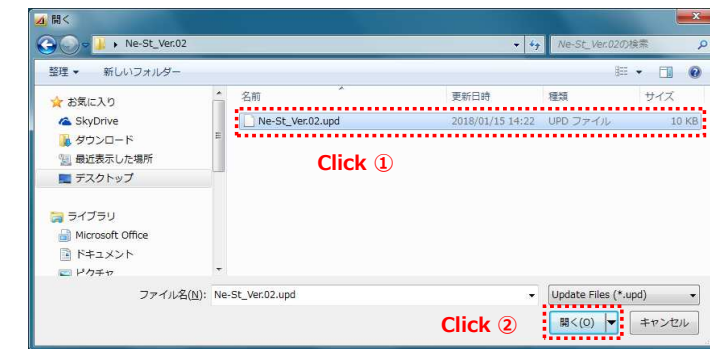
開く

Ne-St_Ver.02

Ne-St_Ver.02の検索

整理 ▾ 新しいフォルダー

お気に入り
SkyDrive
ダウンロード
最近表示した場所
デスクトップ

ライブラリ
Microsoft Office
ドキュメント
ピクチャ

| 名前 | 更新日時 | 種類 | サイズ |
|---|---|---|---|
| Ne-St_Ver.02.upd | 2018/01/15 14:22 | UPD ファイル | 10 KB |

Click ①

ファイル名(N): Ne-St_Ver.02.upd

Update Files (*.upd)

Click ②

開く(O)

キャンセル